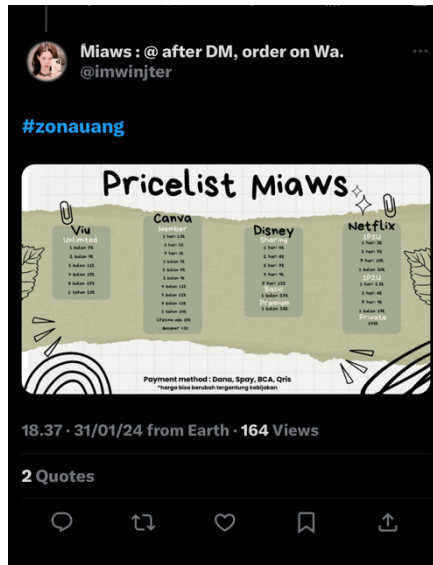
Miaws : @ after DM, order on Wa.
@imwinjter

#zonauang

Pricelist Miaws

Viu
Unlimited
1 bulan 3k
2 bulan 4k
3 bulan 11k
4 bulan 15k
6 bulan 17k
1 tahun 30k

Canva
Member
1 hari 1,5k
3 hari 2k
7 hari 3k
1 bulan 4k
2 bulan 5k
3 bulan 6k
4 bulan 11k
6 bulan 13k
8 bulan 15k
1 tahun 19k
Lifetime edu 26k
designer +1k

Disney
Sharing
1 hari 4k
3 hari 6k
5 hari 8k
7 hari 9k
9 hari 11k
Basic
1 bulan 27k
Premium
1 bulan 33k

Netflix
1P1U
1 hari 3k
3 hari 7k
7 hari 12k
1 bulan 30k
1P2U
1 hari 2,5k
3 hari 4k
7 hari 9k
1 bulan 19k
Private
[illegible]

Payment method : Dana, Spay, BCA, Qris
*harga bisa berubah tergantung kebijakan

18.37 · 31/01/24 from Earth · 164 Views

2 Quotes